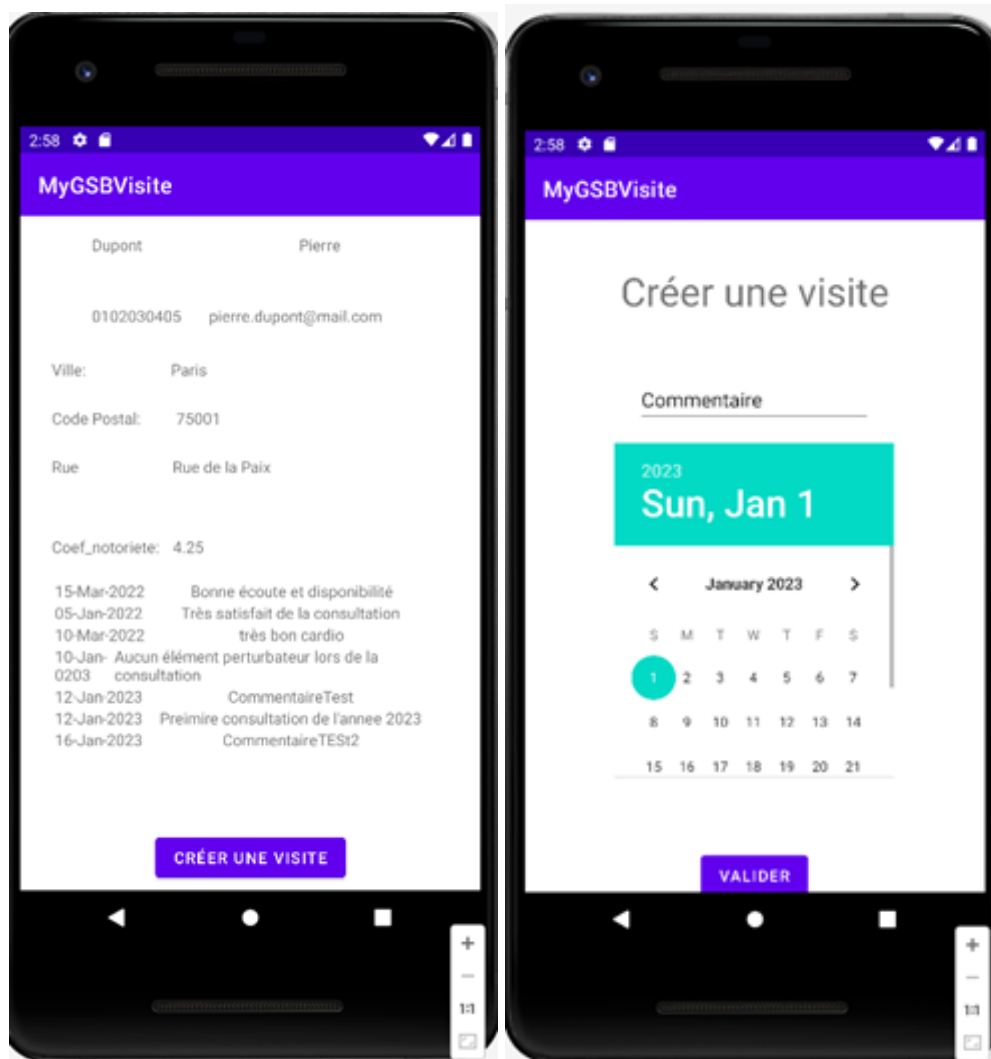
2:58

MyGSBVisite

Dupont Pierre

0102030405 pierre.dupont@mail.com

Ville: Paris

Code Postal: 75001

Rue Rue de la Paix

Coef_notoriete: 4.25

15-Mar-2022 Bonne écoute et disponibilité
05-Jan-2022 Très satisfait de la consultation
10-Mar-2022 très bon cardio
10-Jan-0203 Aucun élément perturbateur lors de la consultation
12-Jan-2023 CommentaireTest
12-Jan-2023 Preimire consultation de l'annee 2023
16-Jan-2023 CommentaireTESt2

CRÉER UNE VISITE

+
−
1:1

2:58

MyGSBVisite

Créer une visite

Commentaire

2023
Sun, Jan 1

January 2023

| S | M | T | W | T | F | S |
|---|---|---|---|---|---|---|
| 1 | 2 | 3 | 4 | 5 | 6 | 7 |
| 8 | 9 | 10 | 11 | 12 | 13 | 14 |
| 15 | 16 | 17 | 18 | 19 | 20 | 21 |

VALIDER

+
−
1:1